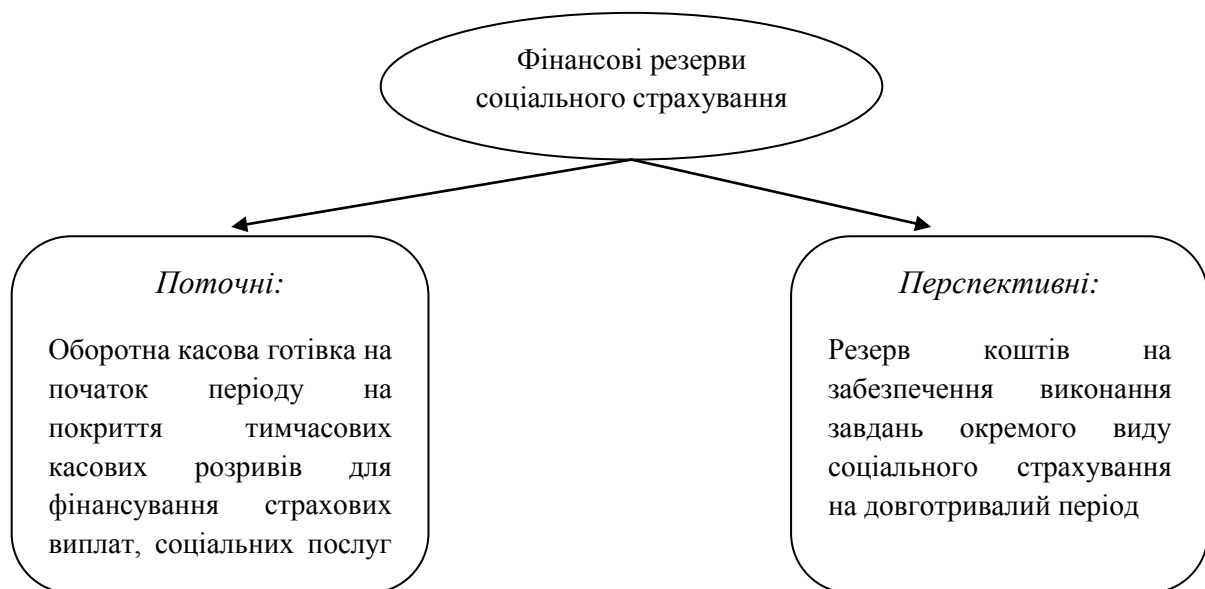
Фінансові резерви соціального страхування

Поточні:

Оборотна касова готівка на початок періоду на покриття тимчасових касових розривів для фінансування страхових виплат, соціальних послуг

Перспективні:

Резерв коштів на забезпечення виконання завдань окремого виду соціального страхування на довготривалий період